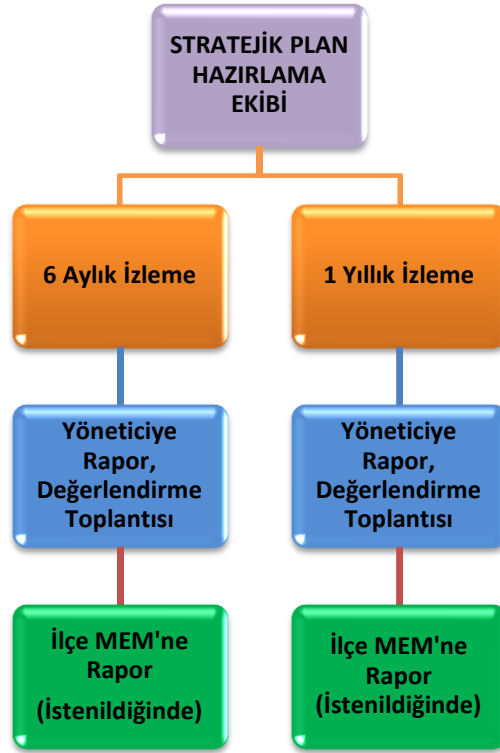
STRATEJİK PLAN HAZIRLAMA EKİBİ

6 Aylık İzleme

Yöneticiye Rapor, Değerlendirme Toplantısı

İlçe MEM'ne Rapor (İstenildiğinde)

1 Yıllık İzleme

Yöneticiye Rapor, Değerlendirme Toplantısı

İlçe MEM'ne Rapor (İstenildiğinde)